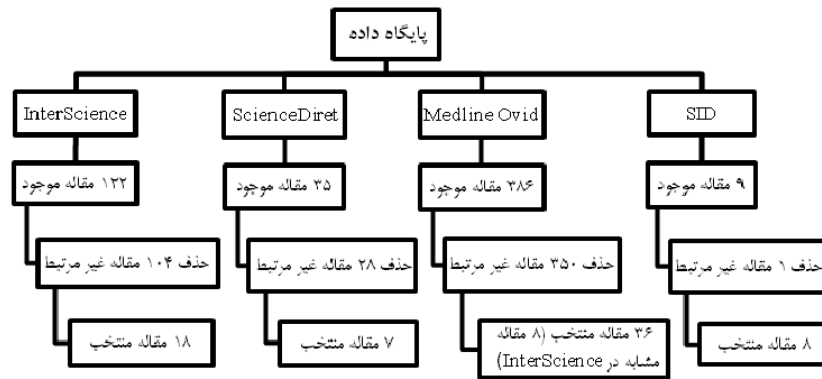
پایگاه داده

SID

۹ مقاله موجود

حذف ۱ مقاله غیر مرتبط

۸ مقاله منتخب

Medline Ovid

۳۸۶ مقاله موجود

حذف ۳۵۰ مقاله غیر مرتبط

۳۶ مقاله منتخب (۸ مقاله مشابه در InterScience)

ScienceDiret

۳۵ مقاله موجود

حذف ۲۸ مقاله غیر مرتبط

۷ مقاله منتخب

InterScience

۱۲۲ مقاله موجود

حذف ۱۰۴ مقاله غیر مرتبط

۱۸ مقاله منتخب